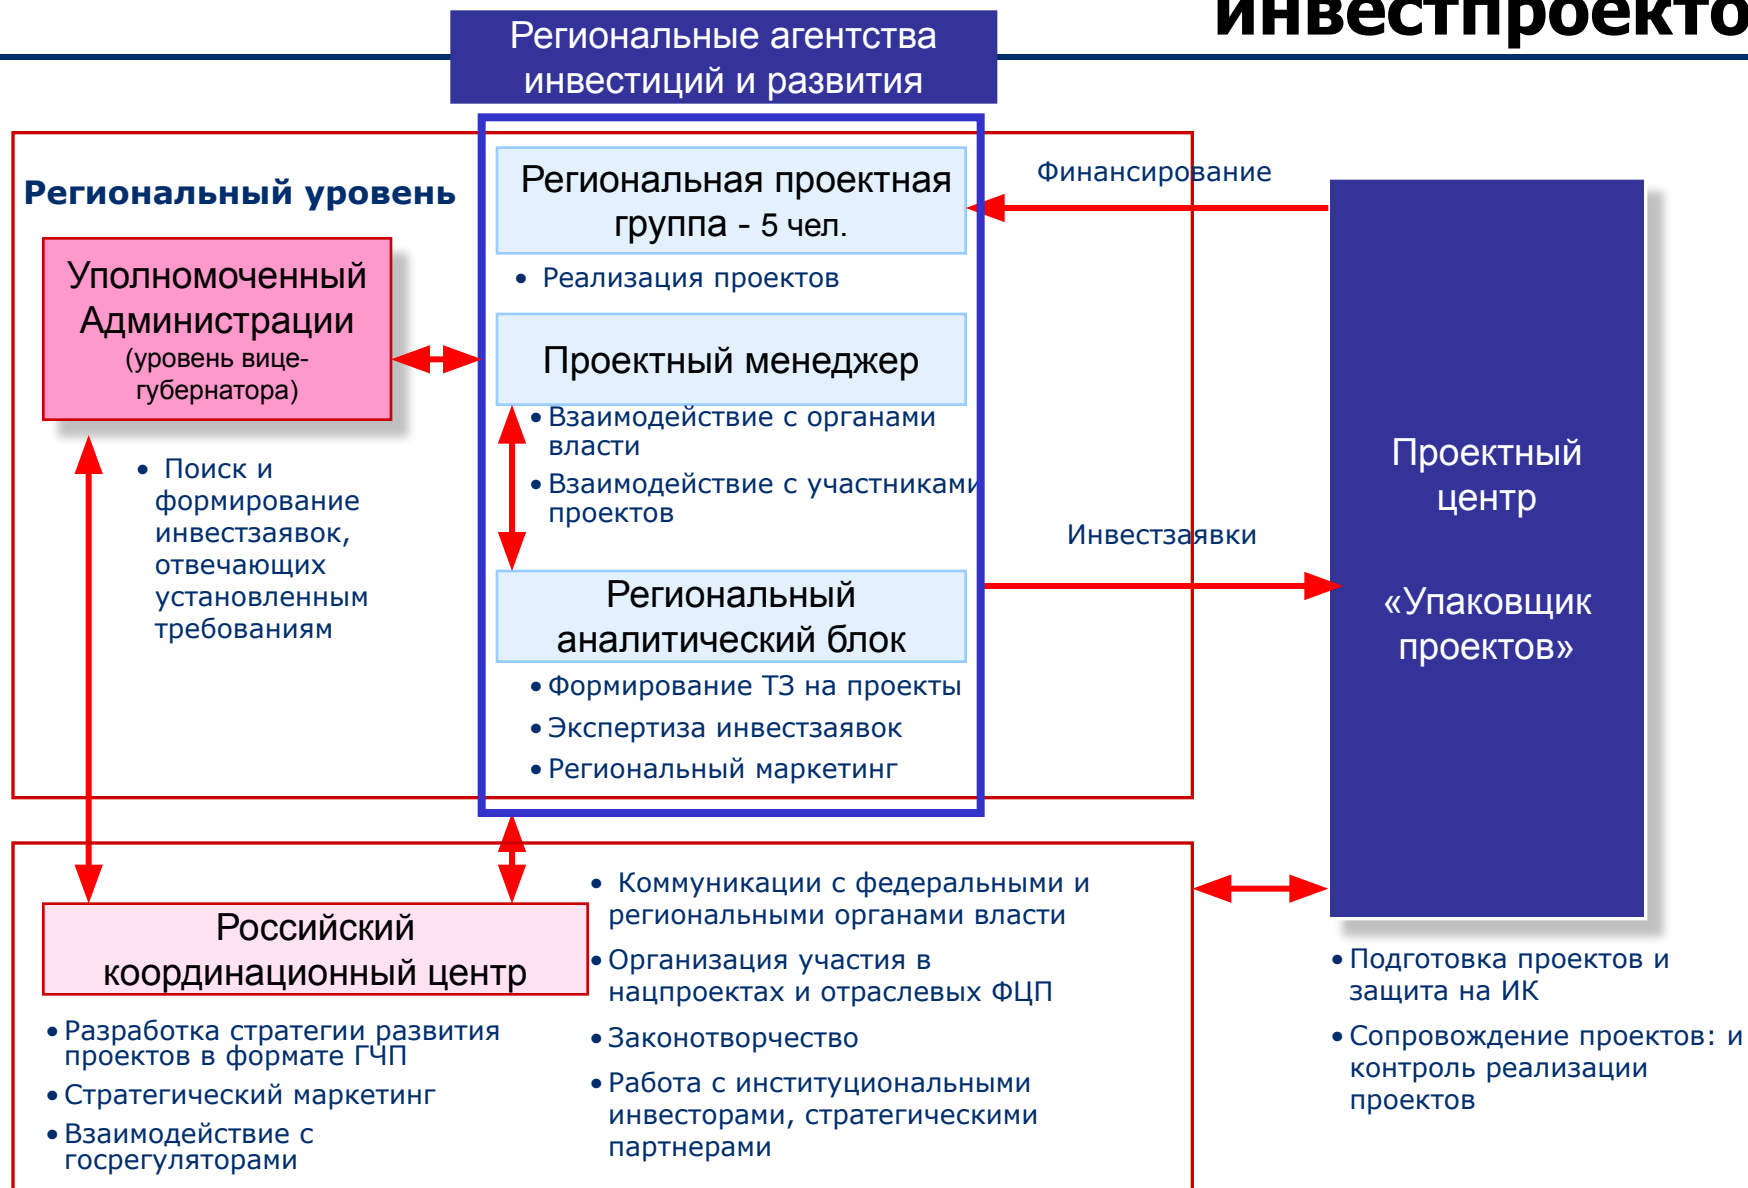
инвестпроекто

Региональные агентства инвестиций и развития

Региональный уровень

Уполномоченный Администрации (уровень вице-губернатора)

• Поиск и формирование инвестзаявок, отвечающих установленным требованиям

Региональная проектная группа - 5 чел.

• Реализация проектов

Проектный менеджер

• Взаимодействие с органами власти
• Взаимодействие с участниками проектов

Региональный аналитический блок

• Формирование ТЗ на проекты
• Экспертиза инвестзаявок
• Региональный маркетинг

Финансирование

Инвестзаявки

Проектный центр

«Упаковщик проектов»

Российский координационный центр

• Разработка стратегии развития проектов в формате ГЧП
• Стратегический маркетинг
• Взаимодействие с госрегуляторами

• Коммуникации с федеральными и региональными органами власти
• Организация участия в нацпроектах и отраслевых ФЦП
• Законотворчество
• Работа с институциональными инвесторами, стратегическими партнерами

• Подготовка проектов и защита на ИК
• Сопровождение проектов: и контроль реализации проектов